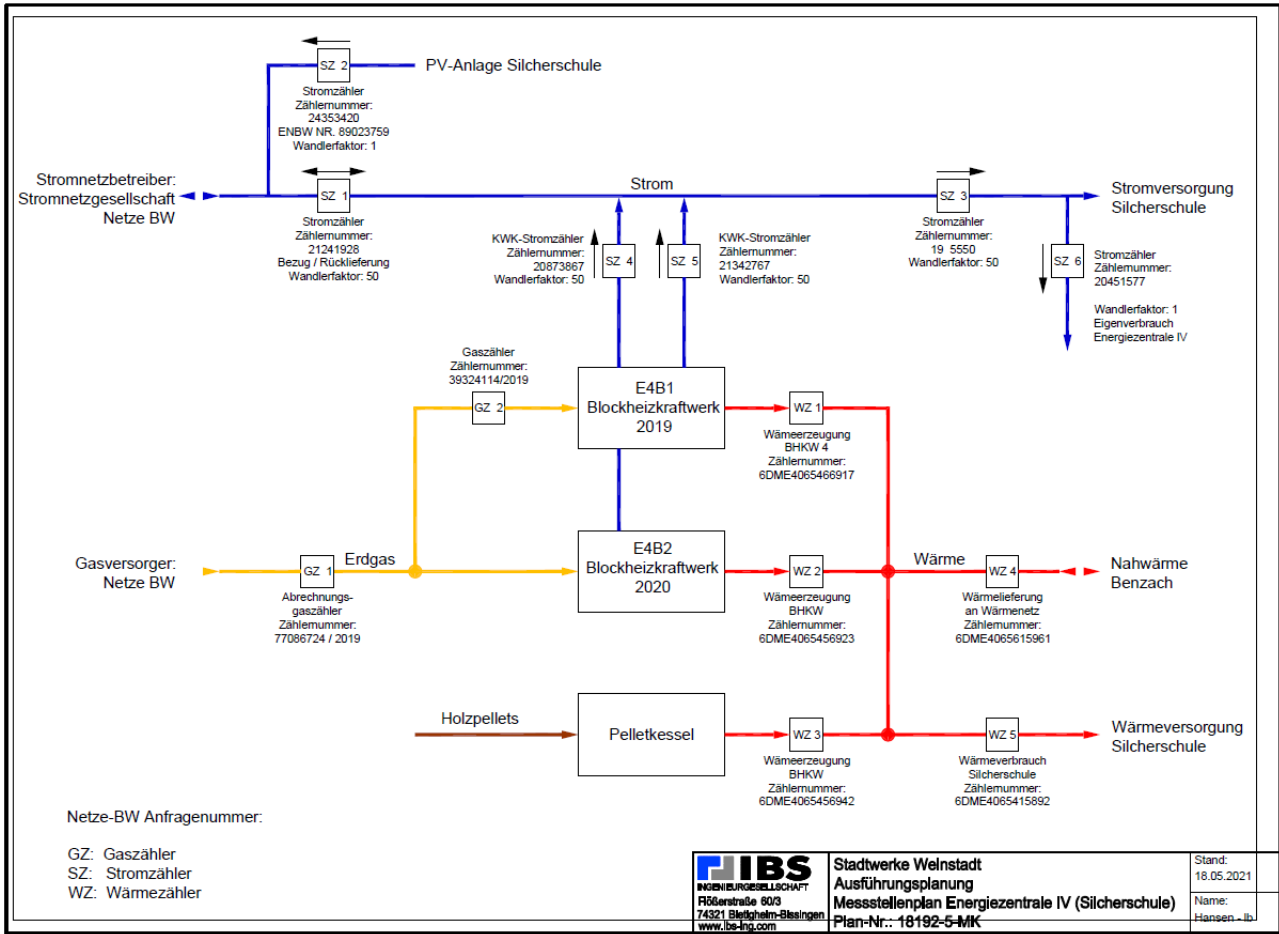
SZ 2

PV-Anlage Silcherschule

Stromzähler
Zählernummer:
24353420
ENBW NR. 89023759
Wandlerfaktor: 1

Stromnetzbetreiber:
Stromnetzgesellschaft
Netze BW

SZ 1

Strom

SZ 3

Stromversorgung
Silcherschule

Stromzähler
Zählernummer:
21241928
Bezug / Rücklieferung
Wandlerfaktor: 50

KWK-Stromzähler
Zählernummer:
20873867
Wandlerfaktor: 50

SZ 4

SZ 5

KWK-Stromzähler
Zählernummer:
21342767
Wandlerfaktor: 50

Stromzähler
Zählernummer:
19 5550
Wandlerfaktor: 50

SZ 6

Stromzähler
Zählernummer:
20451577

Wandlerfaktor: 1
Eigenverbrauch
Energiezentrale IV

Gaszähler
Zählernummer:
39324114/2019

GZ 2

E4B1
Blockheizkraftwerk
2019

WZ 1

Wämeerzeugung
BHKW 4
Zählernummer:
6DME4065466917

Gasversorger:
Netze BW

GZ 1

Erdgas

E4B2
Blockheizkraftwerk
2020

WZ 2

Wärme

WZ 4

Nahwärme
Benzach

Abrechnungs-
gaszähler
Zählernummer:
77086724 / 2019

Wämeerzeugung
BHKW
Zählernummer:
6DME4065456923

Wärmelieferung
an Wärmenetz
Zählernummer:
6DME4065615961

Holzpellets

Pelletkessel

WZ 3

WZ 5

Wärmeversorgung
Silcherschule

Wämeerzeugung
BHKW
Zählernummer:
6DME4065456942

Wärmeverbrauch
Silcherschule
Zählernummer:
6DME4065415892

Netze-BW Anfragenummer:

GZ: Gaszähler
SZ: Stromzähler
WZ: Wärmezähler

IBS
INGENIEURGESELLSCHAFT
Rößerstraße 60/3
74321 Bietigheim-Bissingen
www.ibs-ing.com

Stadtwerke Weinstadt
Ausführungsplanung
Messstellenplan Energiezentrale IV (Silcherschule)
Plan-Nr.: 18192-5-MK

Stand:
18.05.2021
Name:
Hansen - lb